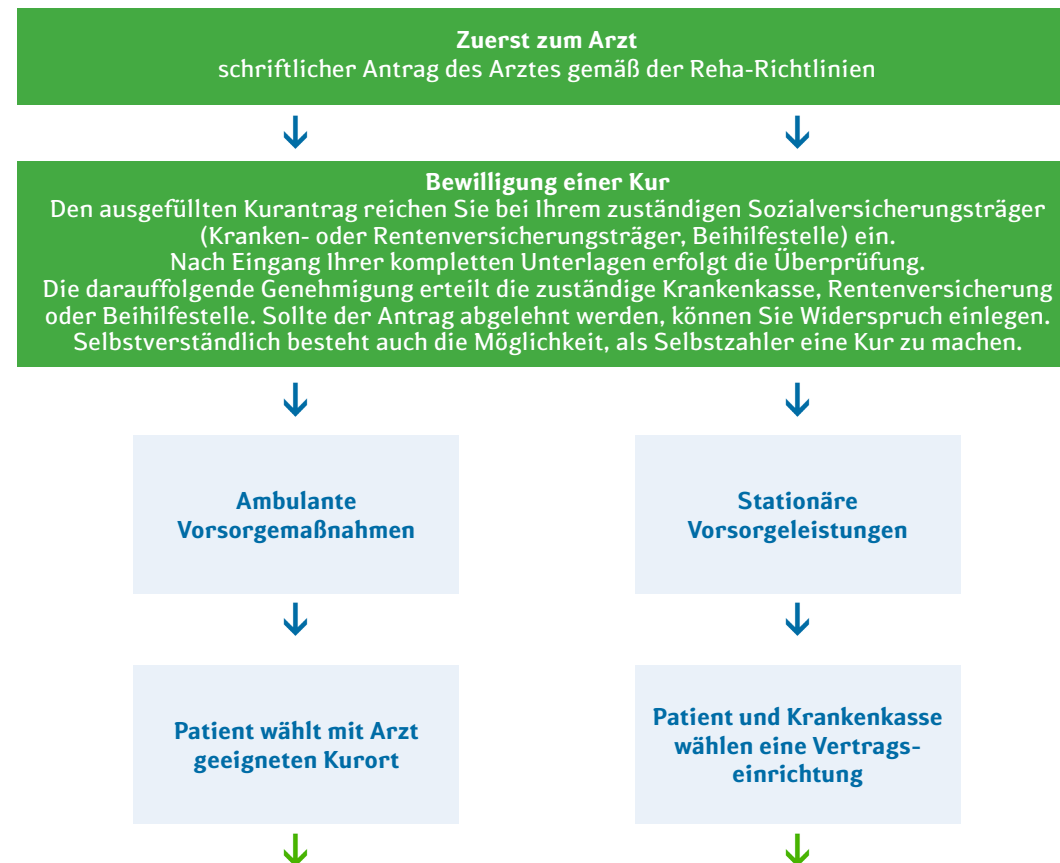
Zuerst zum Arzt
schriftlicher Antrag des Arztes gemäß der Reha-Richtlinien

Bewilligung einer Kur
Den ausgefüllten Kurantrag reichen Sie bei Ihrem zuständigen Sozialversicherungsträger (Kranken- oder Rentenversicherungsträger, Beihilfestelle) ein. Nach Eingang Ihrer kompletten Unterlagen erfolgt die Überprüfung. Die darauffolgende Genehmigung erteilt die zuständige Krankenkasse, Rentenversicherung oder Beihilfestelle. Sollte der Antrag abgelehnt werden, können Sie Widerspruch einlegen. Selbstverständlich besteht auch die Möglichkeit, als Selbstzahler eine Kur zu machen.

Ambulante Vorsorgemaßnahmen

Stationäre Vorsorgeleistungen

Patient wählt mit Arzt geeigneten Kurort

Patient und Krankenkasse wählen eine Vertragseinrichtung